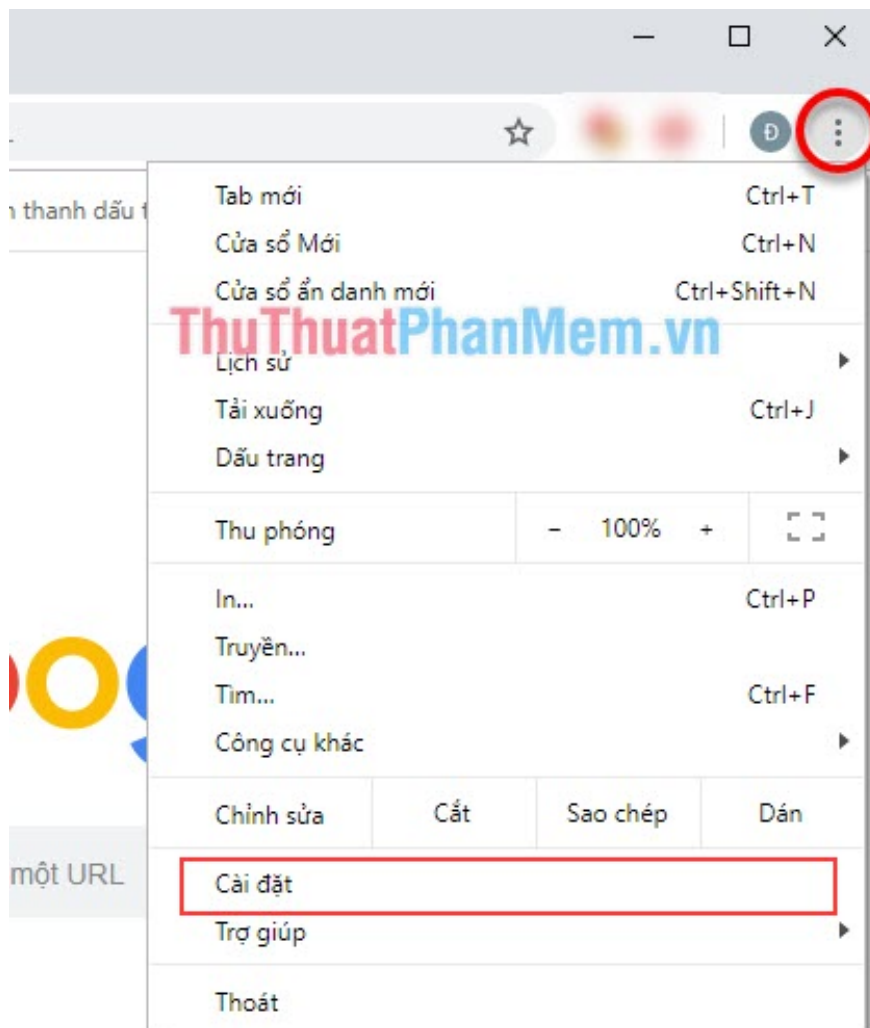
Đ

n thanh dấu t

Tab mới Ctrl+T
Cửa sổ Mới Ctrl+N
Cửa sổ ẩn danh mới Ctrl+Shift+N

ThuThuatPhanMem.vn

Lịch sử
Tải xuống Ctrl+J
Dấu trang

Thu phóng – 100% +

In... Ctrl+P
Truyền...
Tìm... Ctrl+F
Công cụ khác

Chỉnh sửa Cắt Sao chép Dán

một URL

Cài đặt
Trợ giúp

Thoát